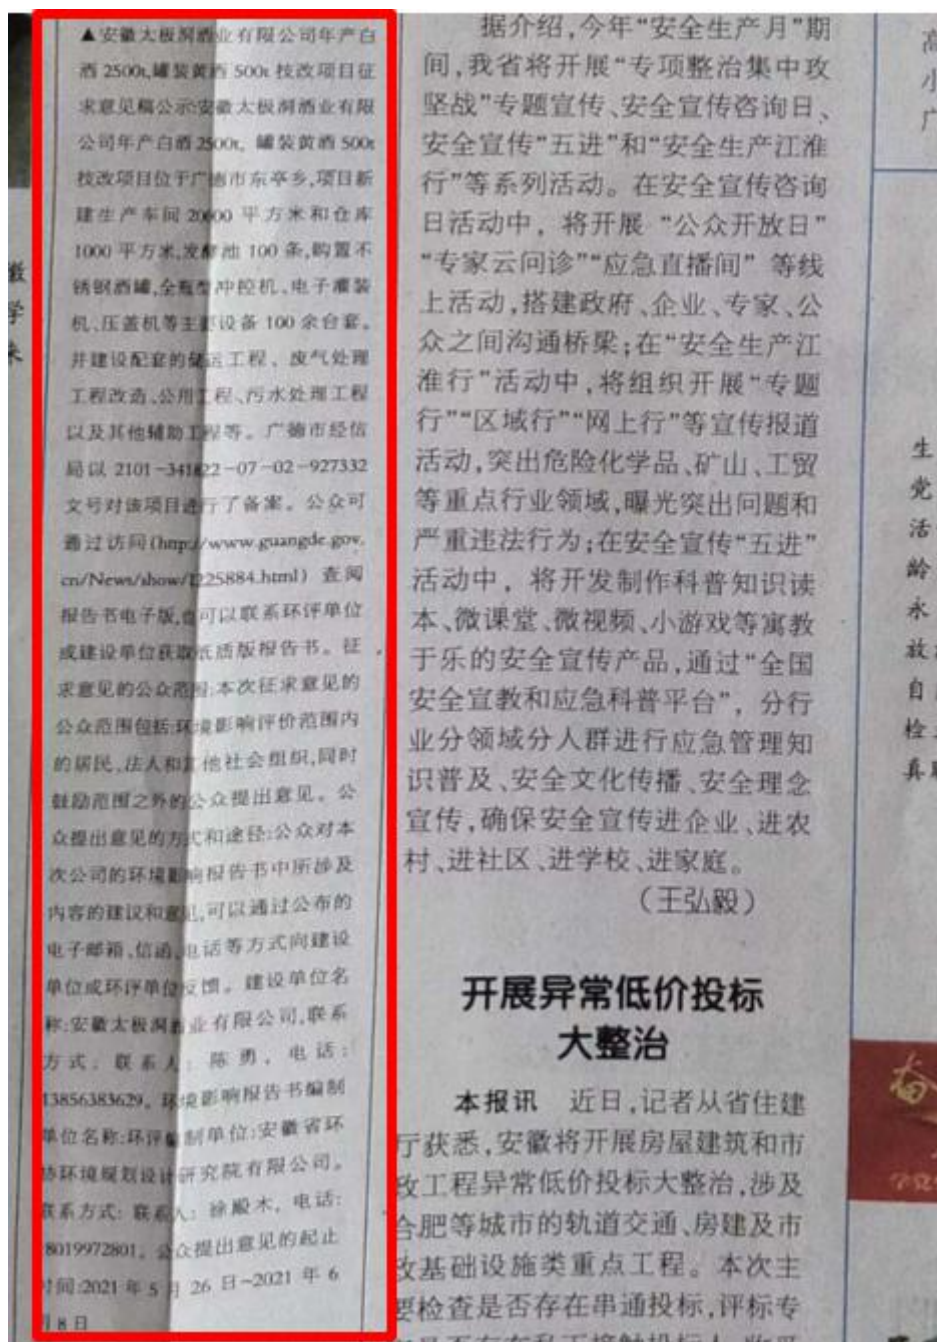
▲安徽太极洞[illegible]业有限公司年产白酒2500t、罐装黄酒500t技改项目征求意见稿公示安徽太极洞酒业有限公司年产白酒2500t、罐装黄酒500t技改项目位于广德市东亭乡,项目新建生产车间20000平方米和仓库1000平方米,发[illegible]池100条,购置不锈钢酒罐、全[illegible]冲控机、电子灌装机、压盖机等主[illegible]设备100余台套。并建设配套的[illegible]工程、废气处理工程改造、公用工程、污水处理工程以及其他辅助工程等。广德市经信局以2101-341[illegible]22-07-02-927332文号对该项目进行了备案。公众可通过访问(http://www.guangde.gov.cn/News/show/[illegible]25884.html)查阅报告书电子版,也可以联系环评单位或建设单位获取纸质版报告书。征求意见的公众范围:本次征求意见的公众范围包括环境影响评价范围内的居民、法人和其他社会组织,同时鼓励范围之外的公众提出意见。公众提出意见的方式和途径:公众对本次公司的环境影响报告书中所涉及内容的建议和意见,可以通过公布的电子邮箱、信函、电话等方式向建设单位或环评单位反馈。建设单位名称:安徽太极洞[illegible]业有限公司,联系方式:联系人:陈勇,电话:13856383629。环境影响报告书编制单位名称:环评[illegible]制单位:安徽省环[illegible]环境规划设计研究院有限公司。联系方式:联系人:徐殿木,电话:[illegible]8019972801。公众提出意见的起止时间:2021年5月26日~2021年6月8日

据介绍,今年"安全生产月"期间,我省将开展"专项整治集中攻坚战"专题宣传、安全宣传咨询日、安全宣传"五进"和"安全生产江淮行"等系列活动。在安全宣传咨询日活动中,将开展"公众开放日""专家云问诊""应急直播间"等线上活动,搭建政府、企业、专家、公众之间沟通桥梁;在"安全生产江淮行"活动中,将组织开展"专题行""区域行""网上行"等宣传报道活动,突出危险化学品、矿山、工贸等重点行业领域,曝光突出问题和严重违法行为;在安全宣传"五进"活动中,将开发制作科普知识读本、微课堂、微视频、小游戏等寓教于乐的安全宣传产品,通过"全国安全宣教和应急科普平台",分行业分领域分人群进行应急管理知识普及、安全文化传播、安全理念宣传,确保安全宣传进企业、进农村、进社区、进学校、进家庭。

(王弘毅)

开展异常低价投标大整治

本报讯 近日,记者从省住建厅获悉,安徽将开展房屋建筑和市政工程异常低价投标大整治,涉及合肥等城市的轨道交通、房建及市政基础设施类重点工程。本次主要检查是否存在串通投标,评标专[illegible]